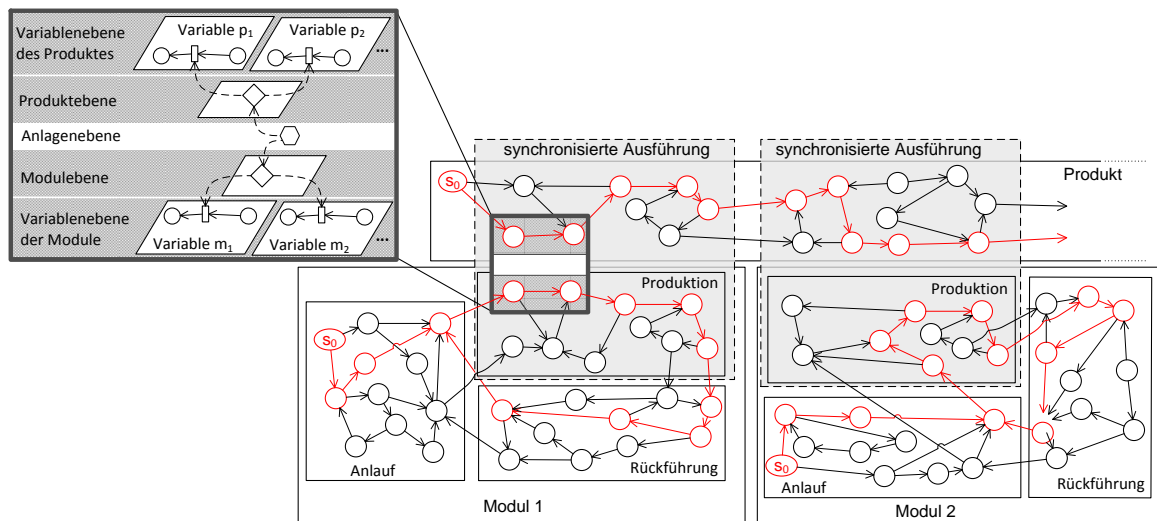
Variablenebene des Produktes

Variable $p_1$

Variable $p_2$

...

Produktebene

Anlagenebene

Modulebene

Variablenebene der Module

Variable $m_1$

Variable $m_2$

...

synchronisierte Ausführung

synchronisierte Ausführung

$s_0$

Produkt

Produktion

Produktion

$s_0$

Anlauf

Rückführung

Modul 1

$s_0$

Anlauf

Rückführung

Modul 2